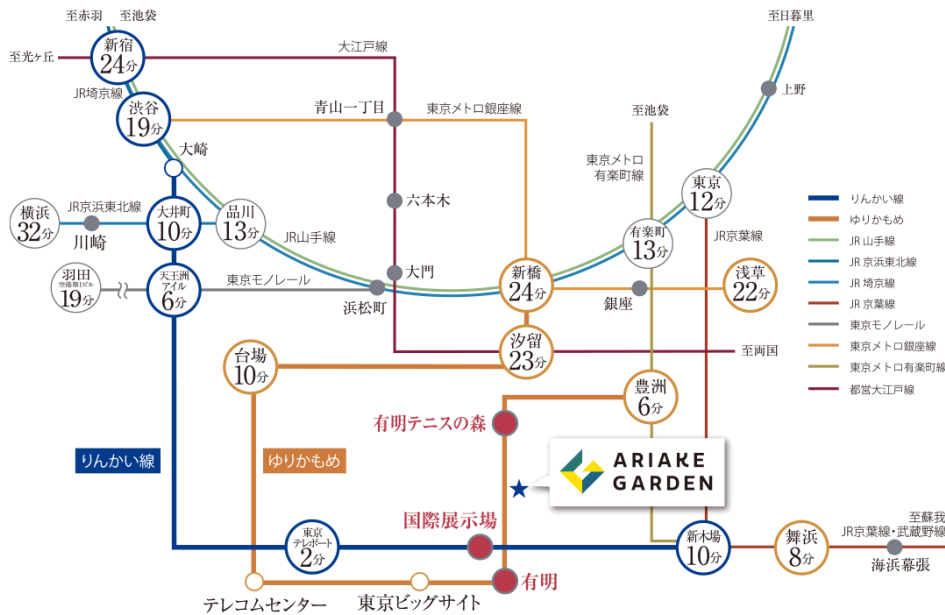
至赤羽 至池袋
至光ヶ丘
新宿 24分
JR埼京線
大江戸線
至日暮里
上野
渋谷 19分
青山一丁目
東京メトロ銀座線
至池袋
大崎
東京メトロ有楽町線
東京 12分
六本木
JR京葉線
横浜 32分
JR京浜東北線
川崎
大井町 10分
品川 13分
JR山手線
有楽町 13分
大門
羽田 空港第1ビル 19分
天王洲アイル 6分
東京モノレール
浜松町
新橋 24分
銀座
浅草 22分
汐留 23分
至両国
台場 10分
豊洲 6分
有明テニスの森
りんかい線
ゆりかもめ
ARIAKE GARDEN
国際展示場
東京テレポート 2分
新木場 10分
舞浜 8分
至蘇我
JR京葉線・武蔵野線
海浜幕張
有明
テレコムセンター
東京ビッグサイト
りんかい線
ゆりかもめ
JR 山手線
JR 京浜東北線
JR 埼京線
JR 京葉線
東京モノレール
東京メトロ銀座線
東京メトロ有楽町線
都営大江戸線